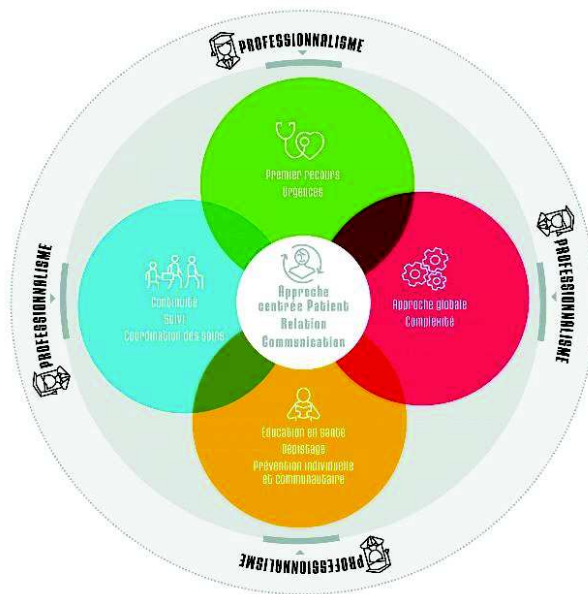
PROFESSIONNALISME

Premier recours
Urgences

Continuité
Suivi
Coordination des soins

Approche centrée Patient
Relation
Communication

Approche globale
Complexité

PROFESSIONNALISME

PROFESSIONNALISME

Education en santé
Dépistage
Prévention individuelle et communautaire

PROFESSIONNALISME